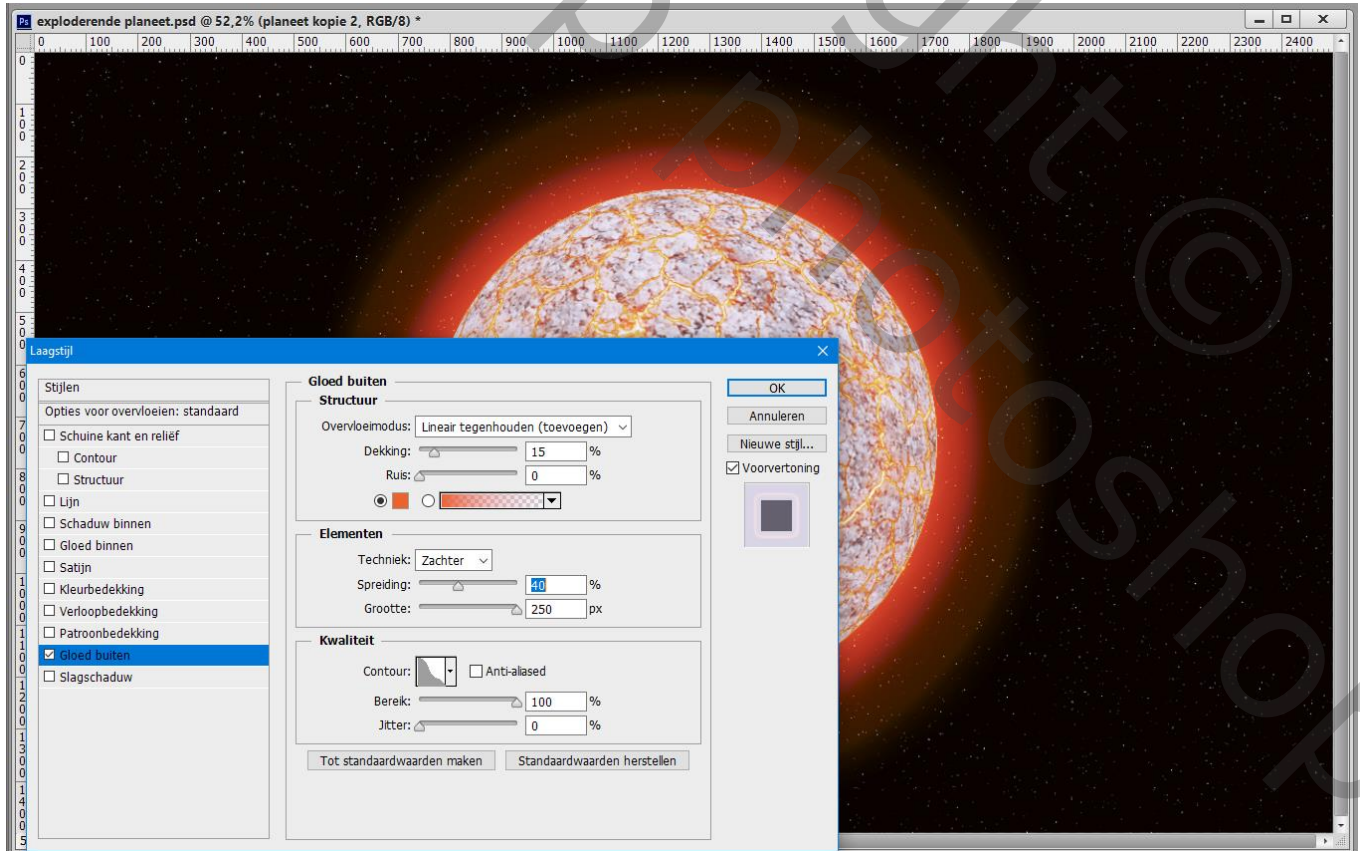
Ps exploderende planeet.psd @ 52,2% (planeet kopie 2, RGB/8) *

0 100 200 300 400 500 600 700 800 900 1000 1100 1200 1300 1400 1500 1600 1700 1800 1900 2000 2100 2200 2300 2400

Laagstijl

Stijlen
Opties voor overvloeien: standaard
☐ Schuine kant en reliëf
☐ Contour
☐ Structuur
☐ Lijn
☐ Schaduw binnen
☐ Gloed binnen
☐ Satijn
☐ Kleurbedekking
☐ Verloopbedekking
☐ Patroonbedekking
☑ Gloed buiten
☐ Slagschaduw

Gloed buiten
Structuur
Overvloeimodus: Lineair tegenhouden (toevoegen)
Dekking: 15 %
Ruis: 0 %

Elementen
Techniek: Zachter
Spreiding: 40 %
Grootte: 250 px

Kwaliteit
Contour: ☐ Anti-aliased
Bereik: 100 %
Jitter: 0 %

Tot standaardwaarden maken
Standaardwaarden herstellen

OK
Annuleren
Nieuwe stijl...
☑ Voorvertoning

photoshop ©